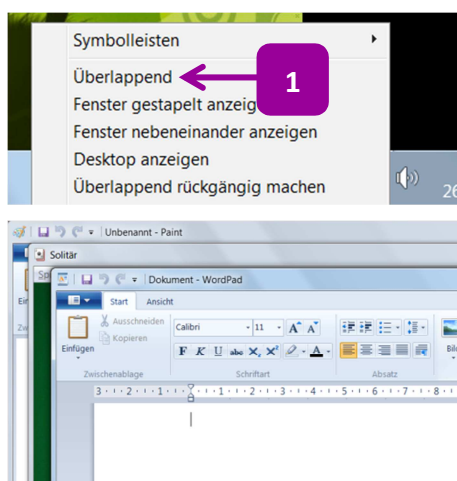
Symbolleisten
Überlappend
1
Fenster gestapelt anzeig
Fenster nebeneinander anzeigen
Desktop anzeigen
Überlappend rückgängig machen
26

Unbenannt - Paint
Solitär
Sp
Ein
Zwi
Dokument - WordPad
Start
Ansicht
Ausschneiden
Kopieren
Einfügen
Calibri
11
A A
F K U abc X₂ X²
A
Zwischenablage
Schriftart
Absatz
Bil
3 · 2 · 1 · 1 · 2 · 3 · 4 · 5 · 6 · 7 · 8